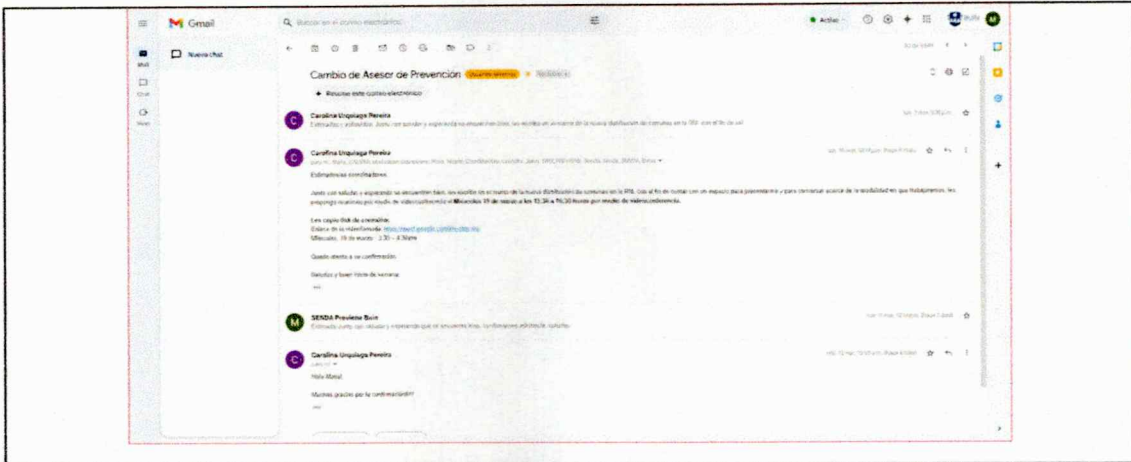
Gmail

Buscar en el correo electrónico

Activo

Paula

Mail

Chat

Meet

Nuevo chat

Cambio de Asesor de Prevencion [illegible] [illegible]

Resumir este correo electrónico

Carolina Urquiaga Pereira
Estimados y estimadas: Junto con saludar y esperando se encuentren bien, les escribo en el marco de la nueva distribución de comunas en la RM, con el fin de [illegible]

Carolina Urquiaga Pereira
para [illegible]

Estimados/as coordinadores:

Junto con saludar y esperando se encuentren bien, les escribo en el marco de la nueva distribución de comunas en la RM, con el fin de contar con un espacio para presentarme y para conversar acerca de la modalidad en que trabajaremos, les propongo reunirnos por medio de videoconferencia el Miércoles 19 de marzo a las 15:30 a 16:30 horas por medio de videoconferencia.

Les copio link de la reunión:
Enlace de la videollamada: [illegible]
Miércoles, 19 de marzo · 3:30 – 4:30pm

Quedo atenta a su confirmación.

Saludos y buen inicio de semana

SENDA Previene Buin
Estimada junto con saludar y esperando que se encuentre bien, confirmamos asistencia. Saludos.

Carolina Urquiaga Pereira
para mí

Hola Maria!

Muchas gracias por la confirmación!!